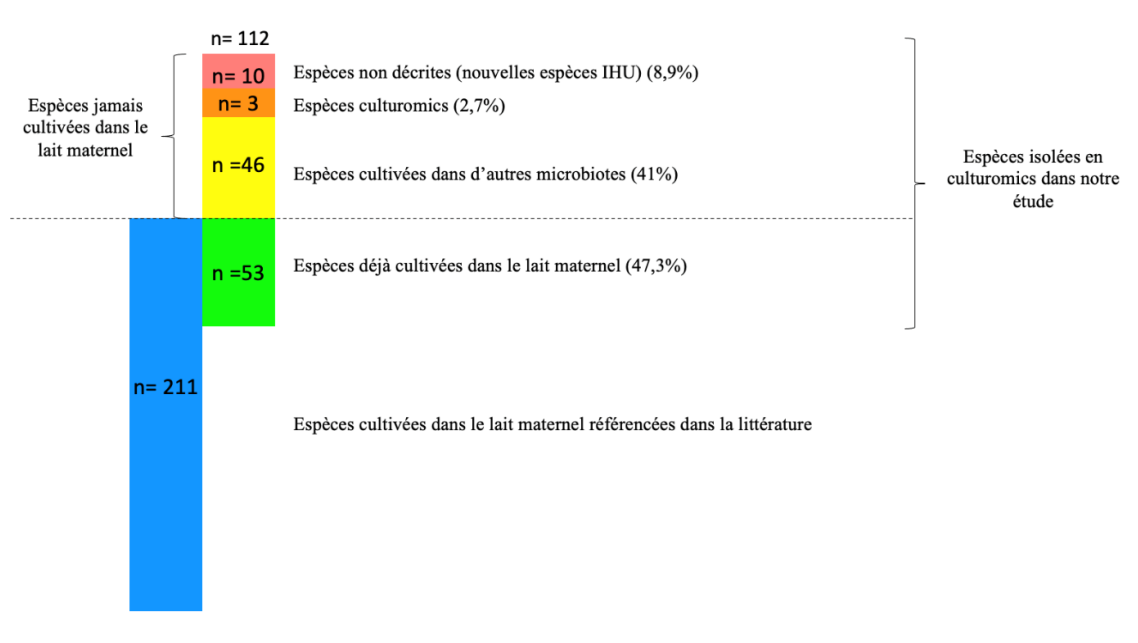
n= 112

Espèces jamais cultivées dans le lait maternel

n= 10 Espèces non décrites (nouvelles espèces IHU) (8,9%)

n= 3 Espèces culturomics (2,7%)

n =46 Espèces cultivées dans d'autres microbiotes (41%)

Espèces isolées en culturomics dans notre étude

n =53 Espèces déjà cultivées dans le lait maternel (47,3%)

n= 211

Espèces cultivées dans le lait maternel référencées dans la littérature